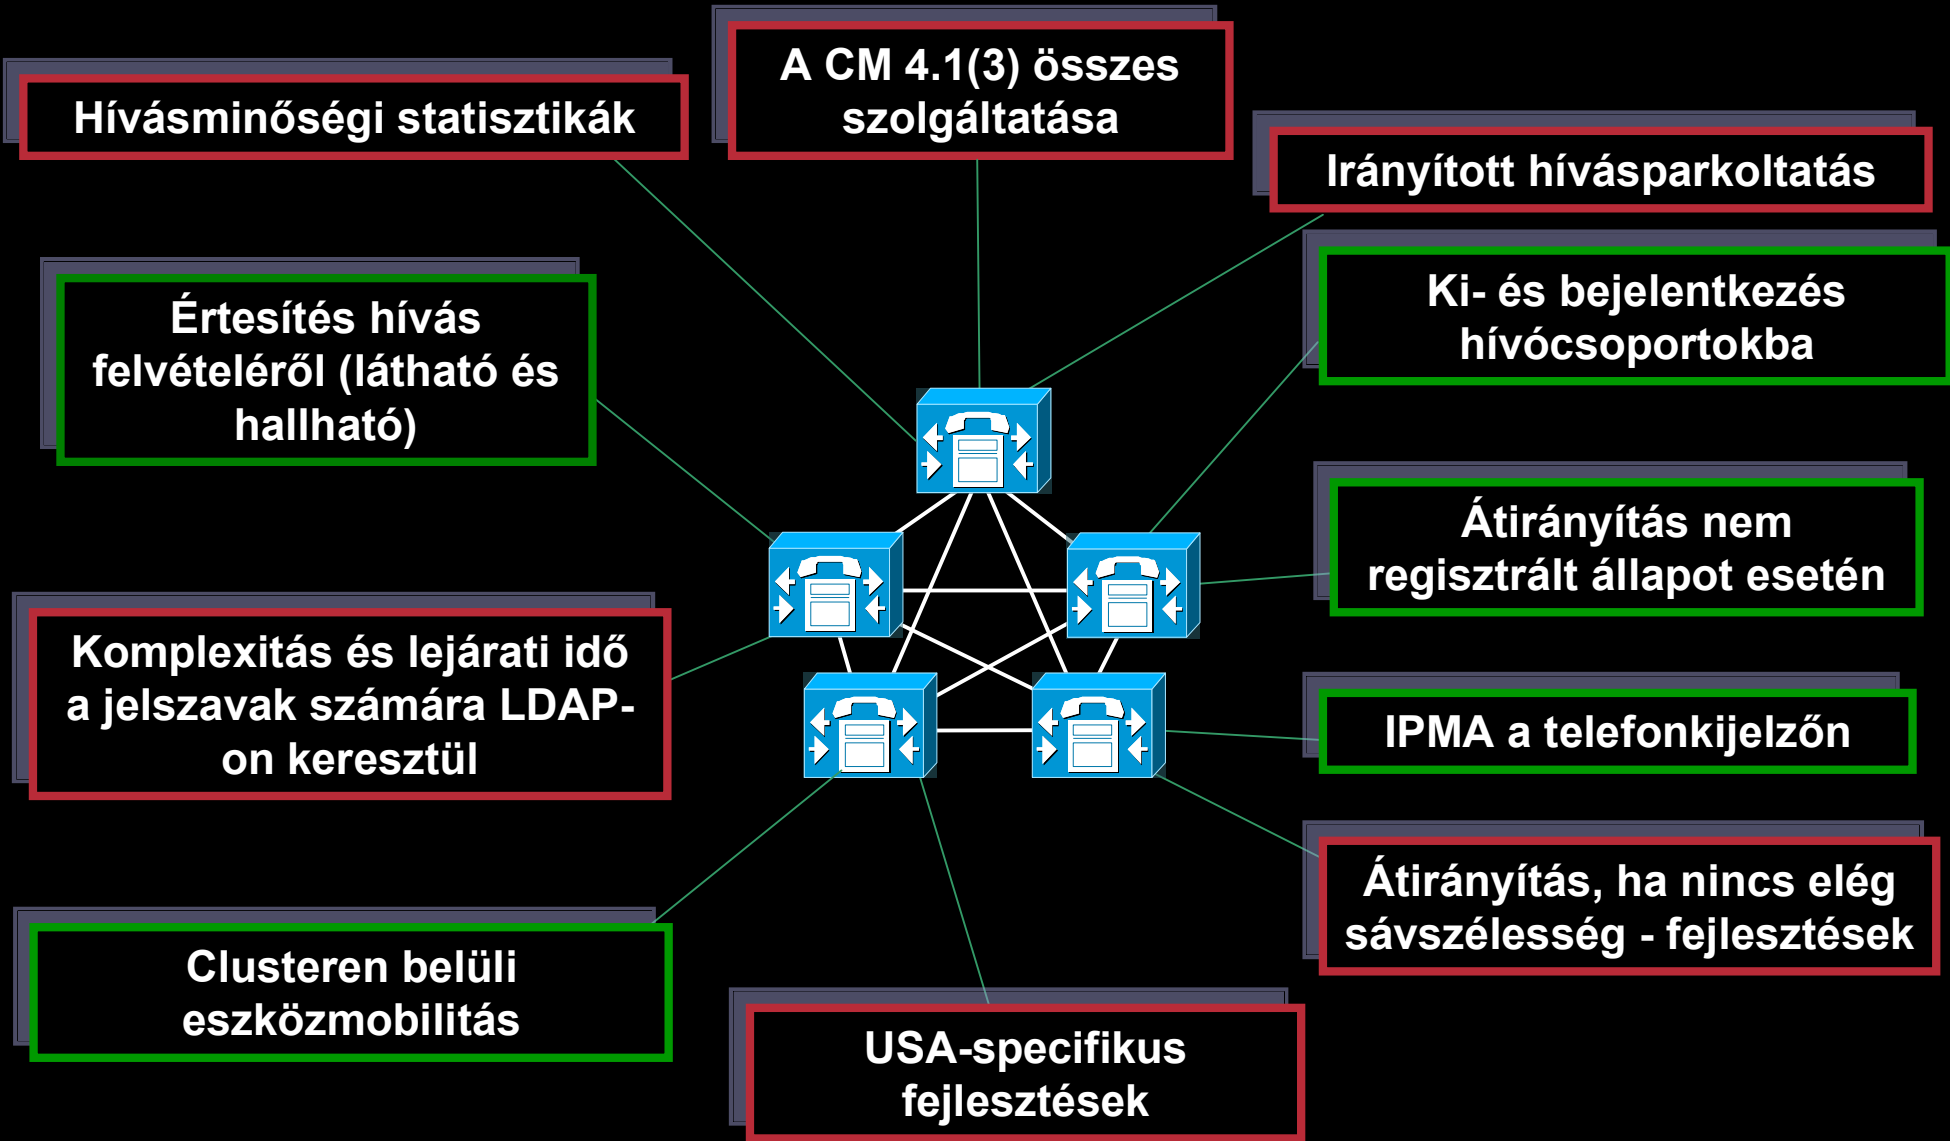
A CM 4.1(3) összes szolgáltatása

Hívásminőségi statisztikák

Irányított hívásparkoltatás

Értesítés hívás felvételéről (látható és hallható)

Ki- és bejelentkezés hívócsoportokba

Átirányítás nem regisztrált állapot esetén

Komplexitás és lejárati idő a jelszavak számára LDAP-on keresztül

IPMA a telefonkijelzőn

Átirányítás, ha nincs elég sávszélesség - fejlesztések

Clusteren belüli eszközmobilitás

USA-specifikus fejlesztések